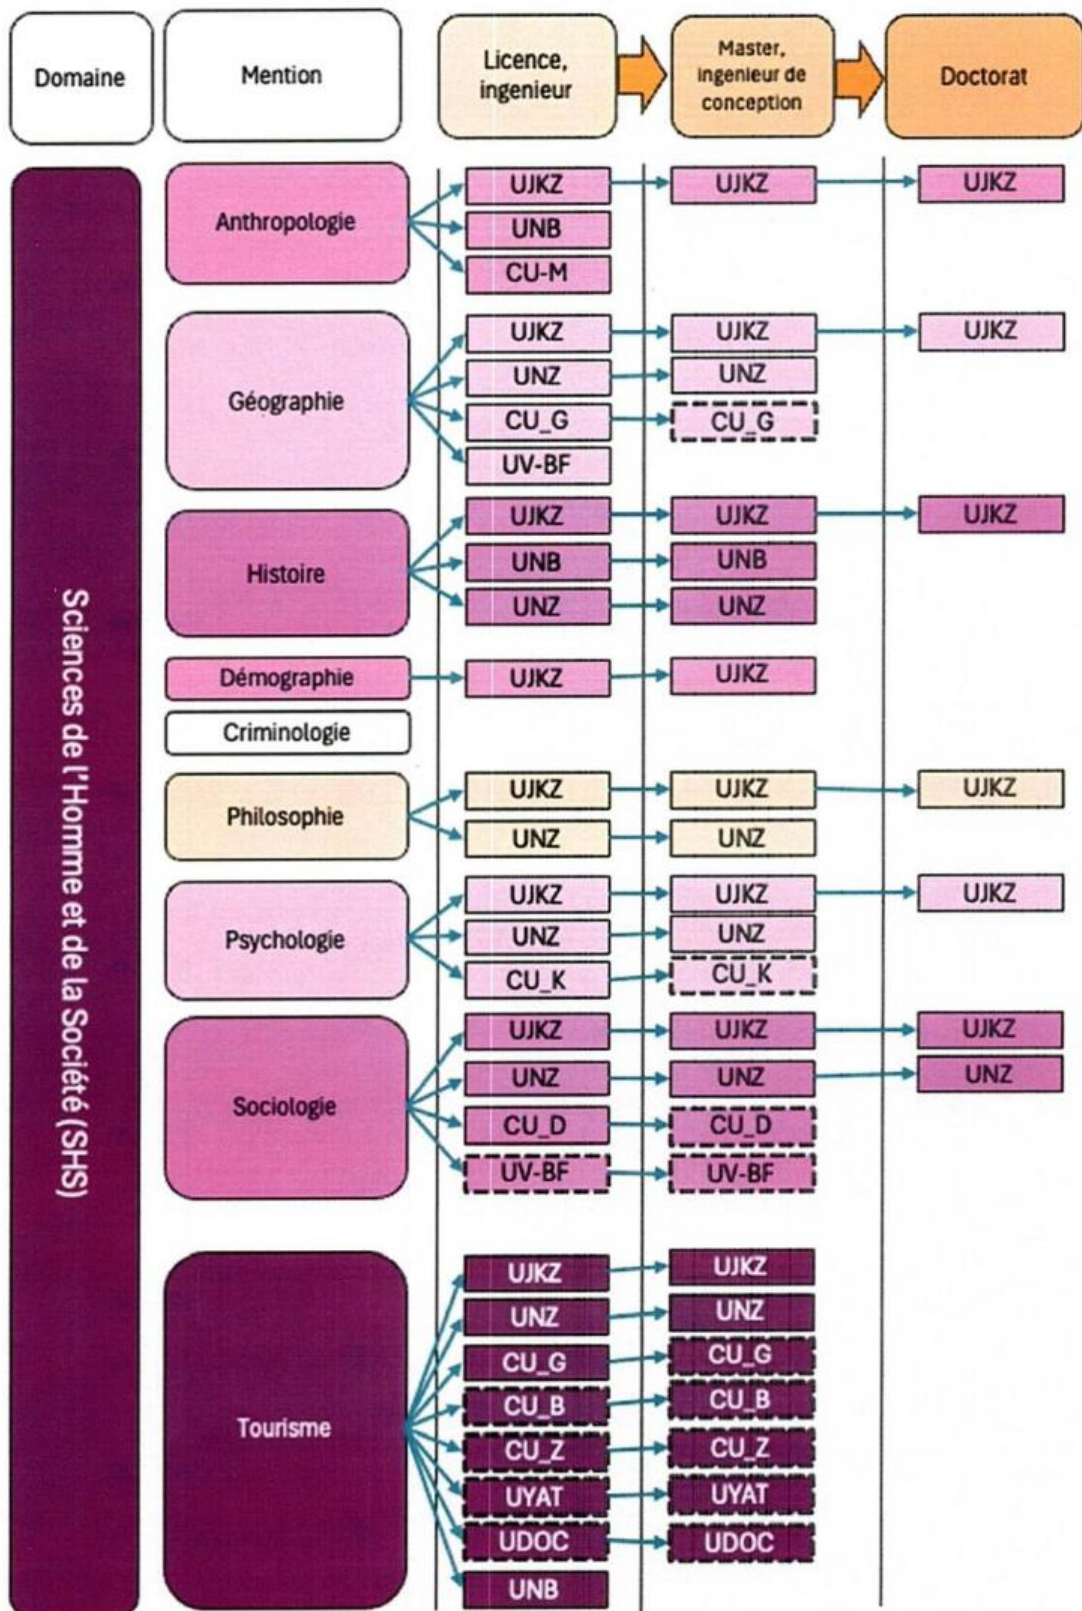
| Domaine | Mention | Licence, ingenieur | Master, ingenieur de conception | Doctorat |
|---|---|---|---|---|
| Sciences de l'Homme et de la Société (SHS) | Anthropologie | UJKZ | UJKZ | UJKZ |
| | | UNB | | |
| | | CU-M | | |
| | Géographie | UJKZ | UJKZ | UJKZ |
| | | UNZ | UNZ | |
| | | CU_G | CU_G | |
| | | UV-BF | | |
| | Histoire | UJKZ | UJKZ | UJKZ |
| | | UNB | UNB | |
| | | UNZ | UNZ | |
| | Démographie | UJKZ | UJKZ | |
| | Criminologie | | | |
| | Philosophie | UJKZ | UJKZ | UJKZ |
| | | UNZ | UNZ | |
| | Psychologie | UJKZ | UJKZ | UJKZ |
| | | UNZ | UNZ | |
| | | CU_K | CU_K | |
| | Sociologie | UJKZ | UJKZ | UJKZ |
| | | UNZ | UNZ | UNZ |
| | | CU_D | CU_D | |
| | | UV-BF | UV-BF | |
| | Tourisme | UJKZ | UJKZ | |
| | | UNZ | UNZ | |
| | | CU_G | CU_G | |
| | | CU_B | CU_B | |
| | | CU_Z | CU_Z | |
| | | UYAT | UYAT | |
| | | UDOC | UDOC | |
| | | UNB | | |